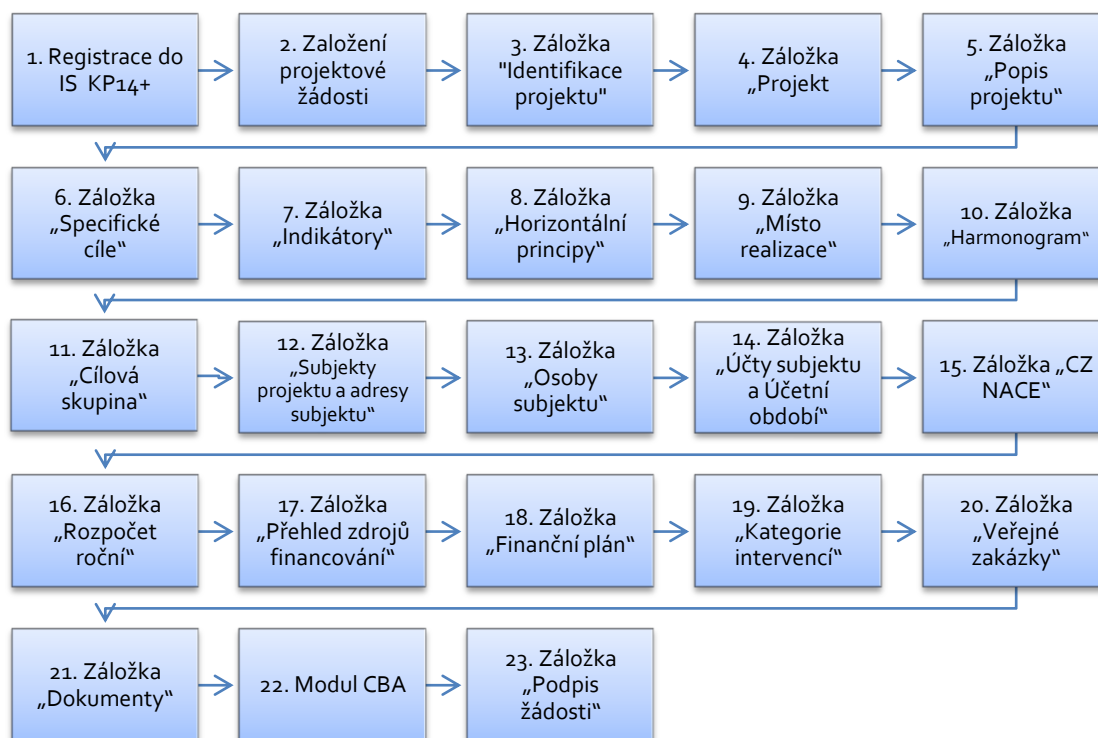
1. Registrace do IS KP14+

2. Založení projektové žádosti

3. Záložka "Identifikace projektu"

4. Záložka „Projekt

5. Záložka „Popis projektu"

6. Záložka „Specifické cíle"

7. Záložka „Indikátory"

8. Záložka „Horizontální principy"

9. Záložka „Místo realizace"

10. Záložka „Harmonogram"

11. Záložka „Cílová skupina"

12. Záložka „Subjekty projektu a adresy subjektu"

13. Záložka „Osoby subjektu"

14. Záložka „Účty subjektu a Účetní období"

15. Záložka „CZ NACE"

16. Záložka „Rozpočet roční"

17. Záložka „Přehled zdrojů financování"

18. Záložka „Finanční plán"

19. Záložka „Kategorie intervencí"

20. Záložka „Veřejné zakázky"

21. Záložka „Dokumenty"

22. Modul CBA

23. Záložka „Podpis žádosti"